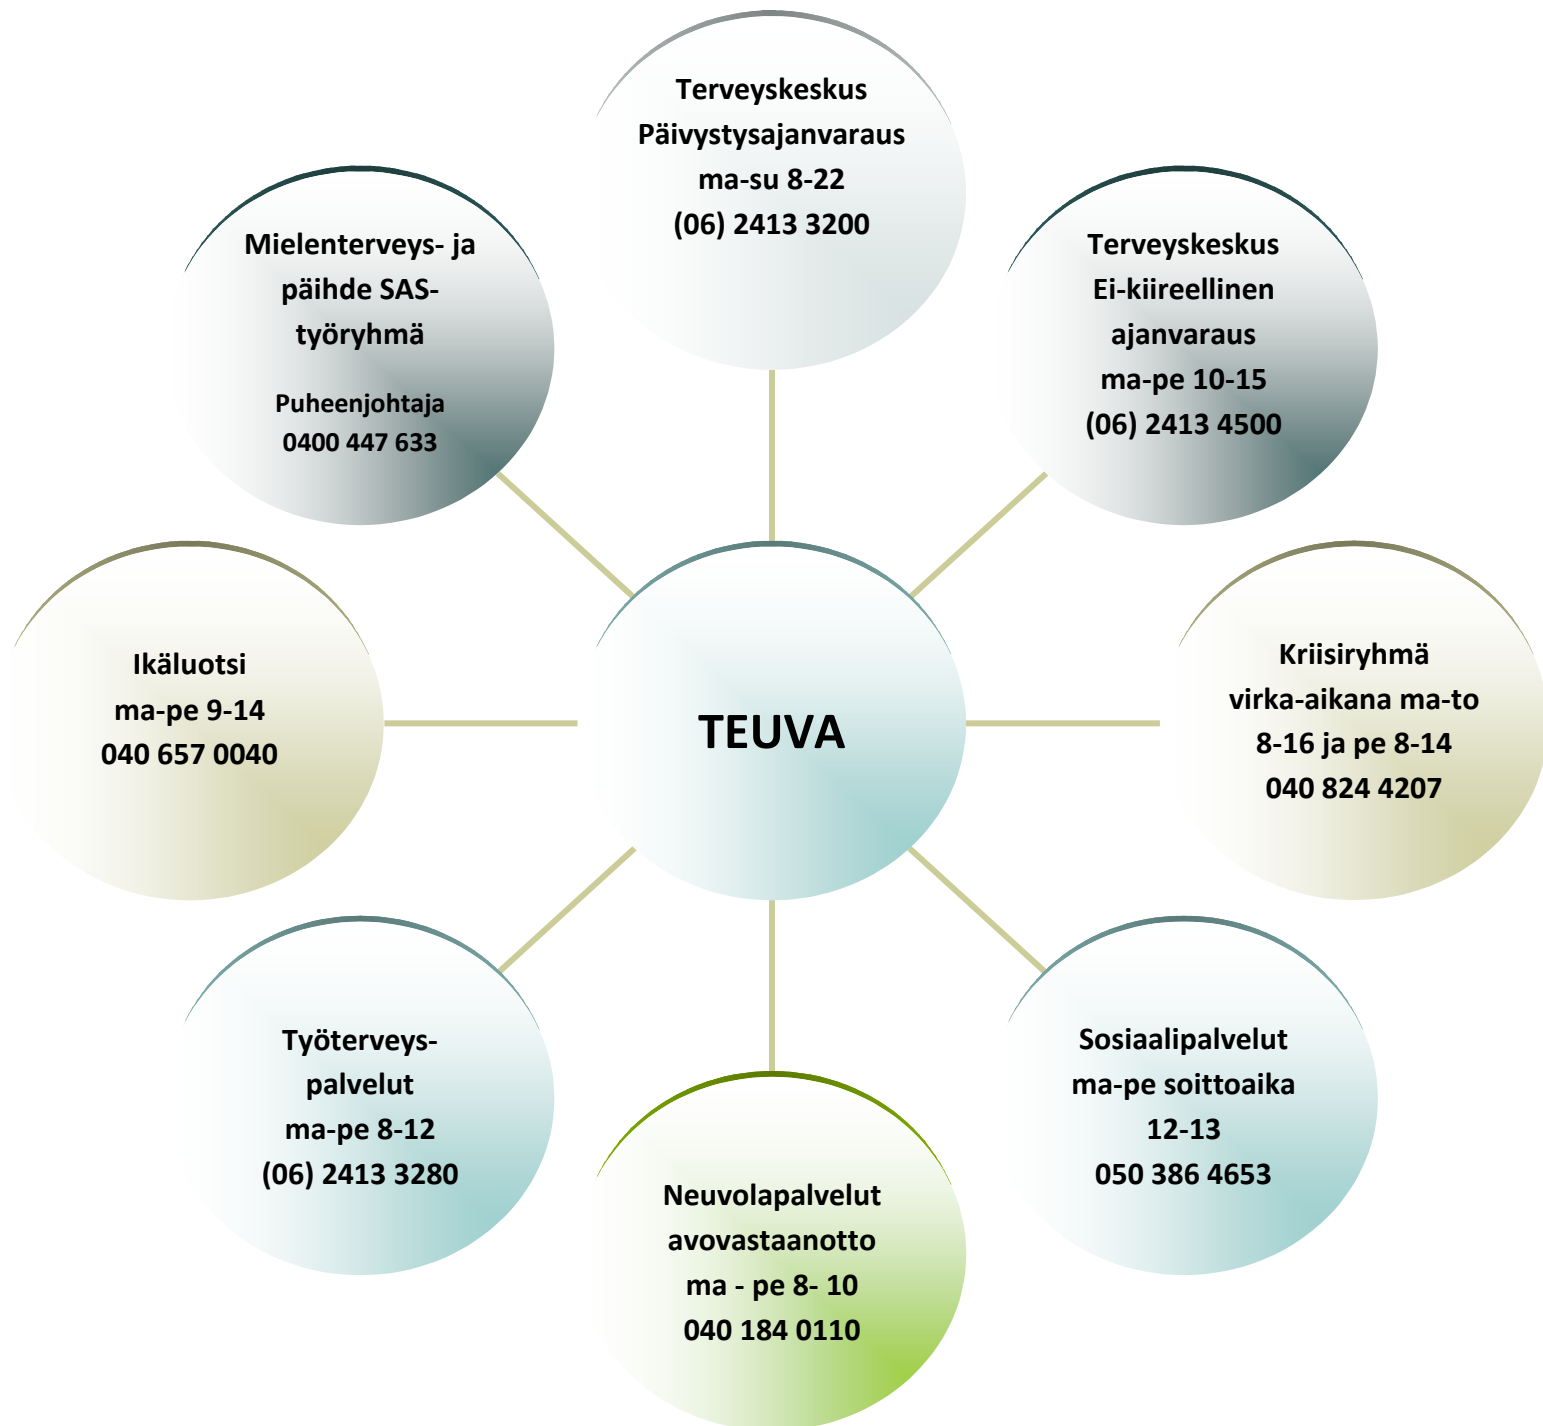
Terveyskeskus
Päivystysajanvaraus
ma-su 8-22
(06) 2413 3200

Mielenterveys- ja päihde SAS-työryhmä
Puheenjohtaja
0400 447 633

Terveyskeskus
Ei-kiireellinen ajanvaraus
ma-pe 10-15
(06) 2413 4500

Ikäluotsi
ma-pe 9-14
040 657 0040

TEUVA

Kriisiryhmä
virka-aikana ma-to 8-16 ja pe 8-14
040 824 4207

Työterveys-palvelut
ma-pe 8-12
(06) 2413 3280

Sosiaalipalvelut
ma-pe soittoaika 12-13
050 386 4653

Neuvolapalvelut
avovastaanotto
ma - pe 8- 10
040 184 0110